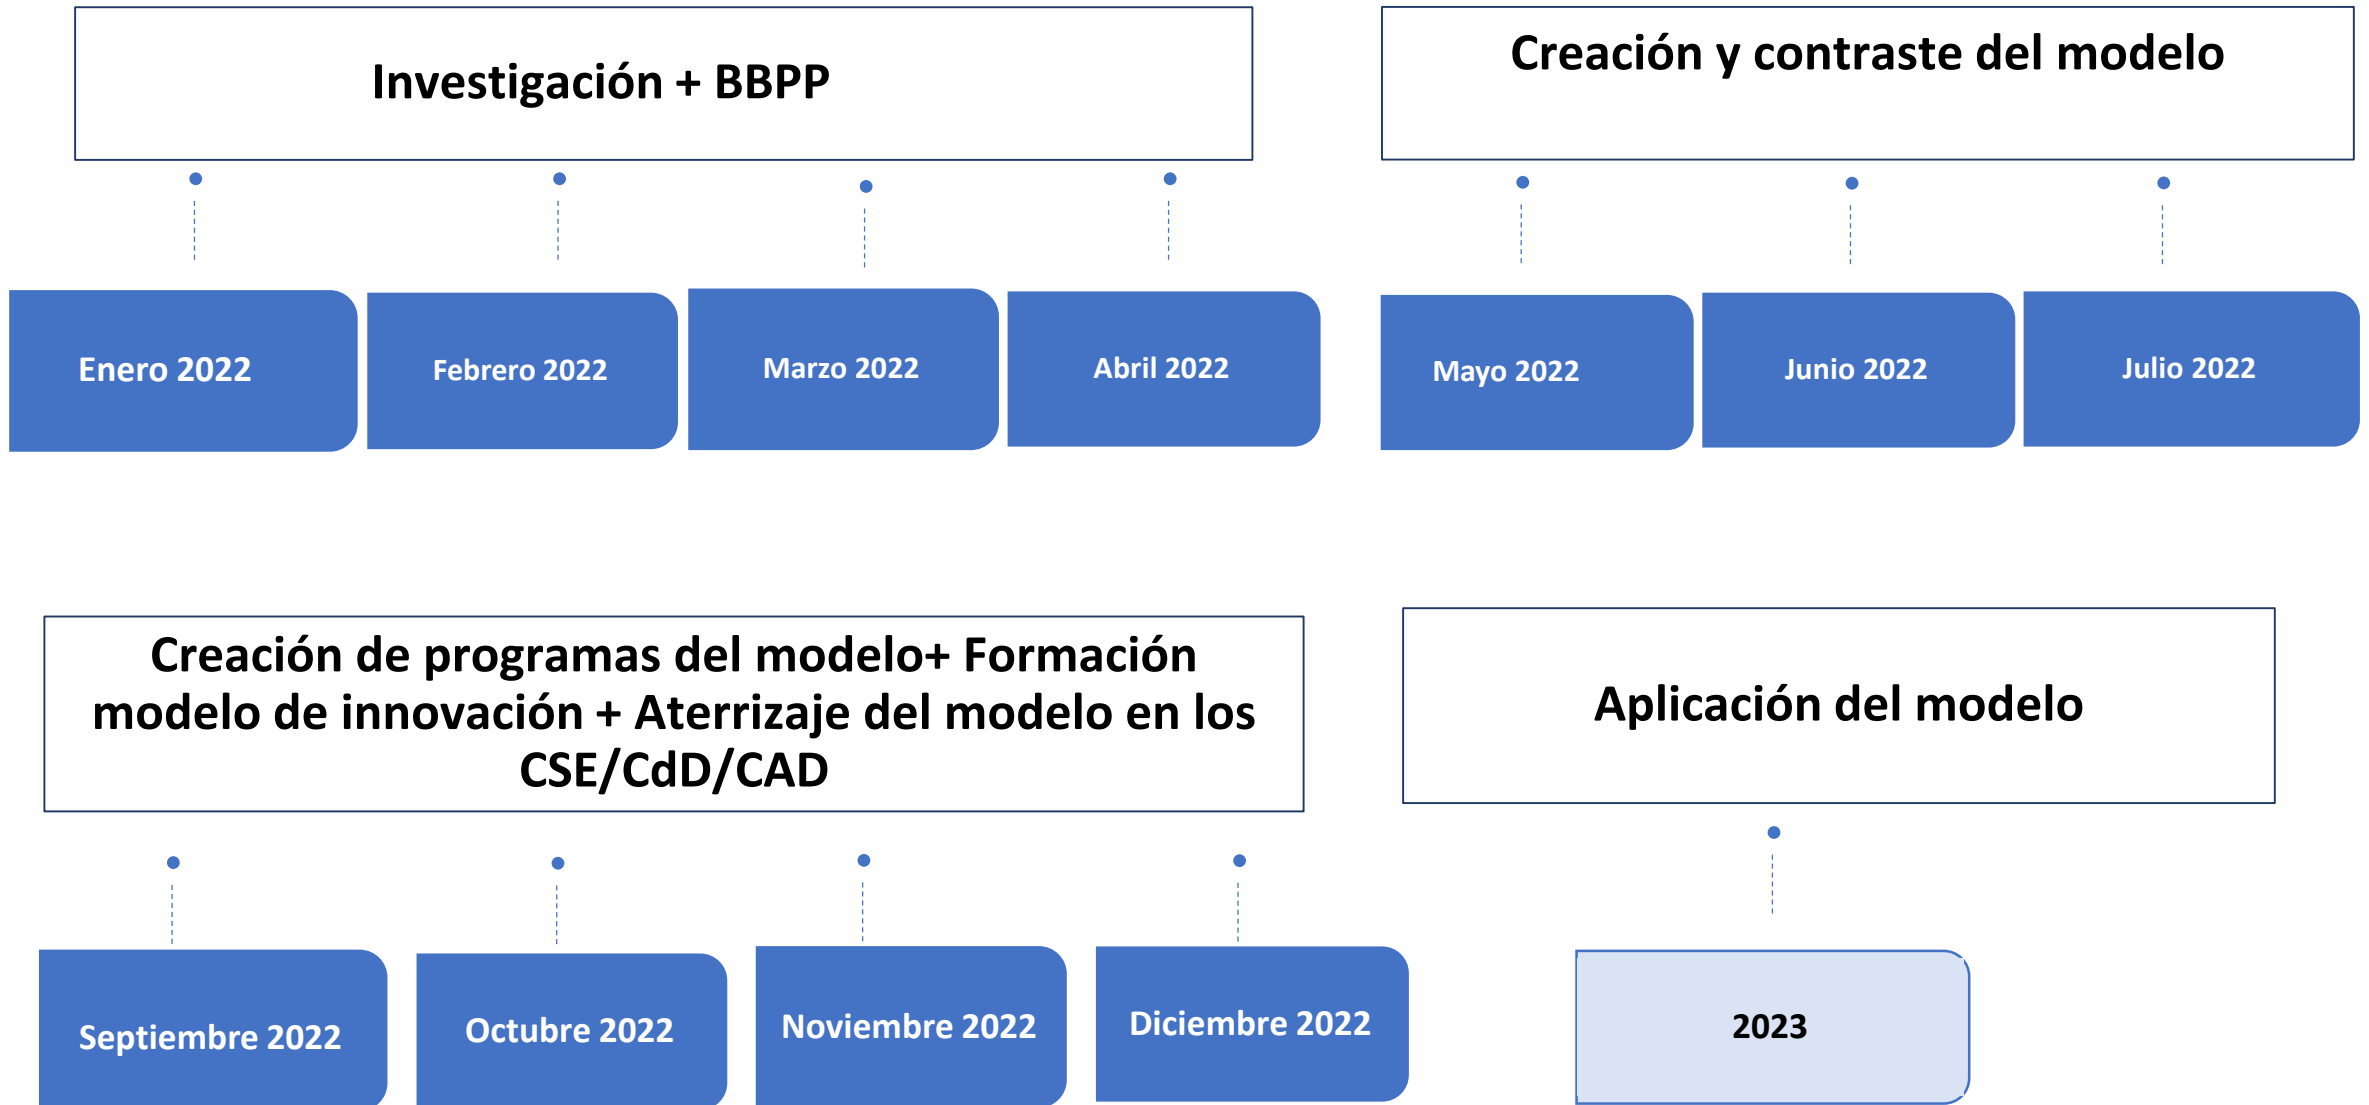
Investigación + BBPP

Creación y contraste del modelo

Enero 2022

Febrero 2022

Marzo 2022

Abril 2022

Mayo 2022

Junio 2022

Julio 2022

Creación de programas del modelo+ Formación modelo de innovación + Aterrizaje del modelo en los CSE/CdD/CAD

Aplicación del modelo

Septiembre 2022

Octubre 2022

Noviembre 2022

Diciembre 2022

2023